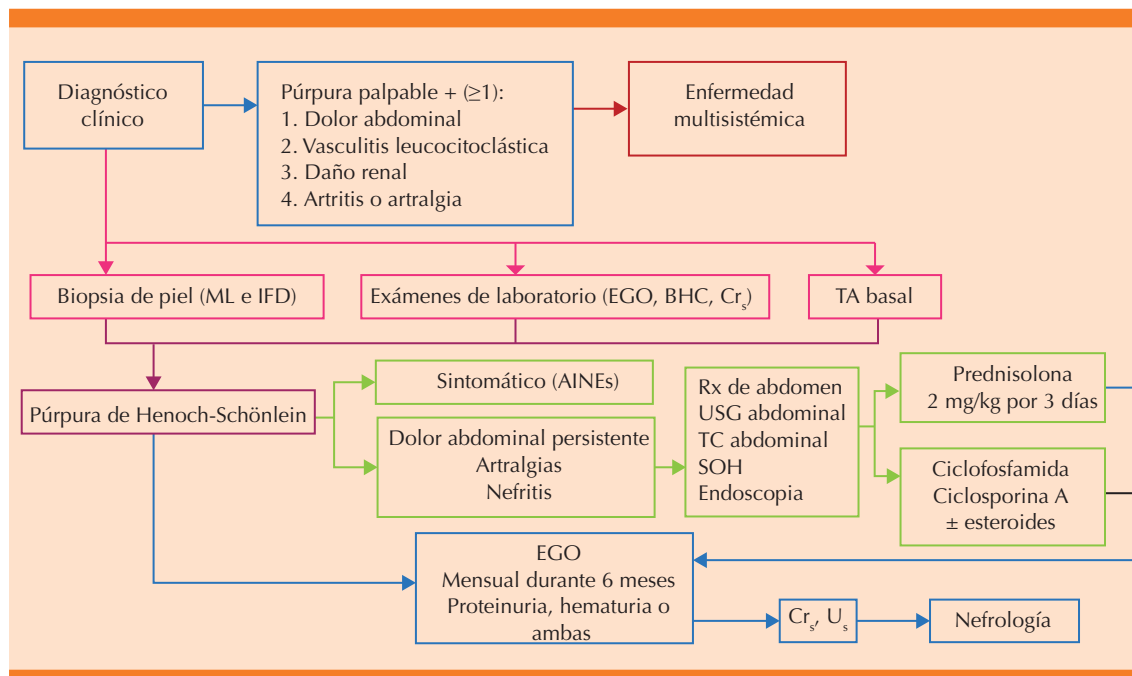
Diagnóstico clínico

Púrpura palpable + (≥1):
1. Dolor abdominal
2. Vasculitis leucocitoclástica
3. Daño renal
4. Artritis o artralgia

Enfermedad multisistémica

Biopsia de piel (ML e IFD)

Exámenes de laboratorio (EGO, BHC, $Cr_s$)

TA basal

Púrpura de Henoch-Schönlein

Sintomático (AINEs)

Dolor abdominal persistente
Artralgias
Nefritis

Rx de abdomen
USG abdominal
TC abdominal
SOH
Endoscopia

Prednisolona
2 mg/kg por 3 días

Ciclofosfamida
Ciclosporina A
± esteroides

EGO
Mensual durante 6 meses
Proteinuria, hematuria o ambas

$Cr_s$, $U_s$

Nefrología